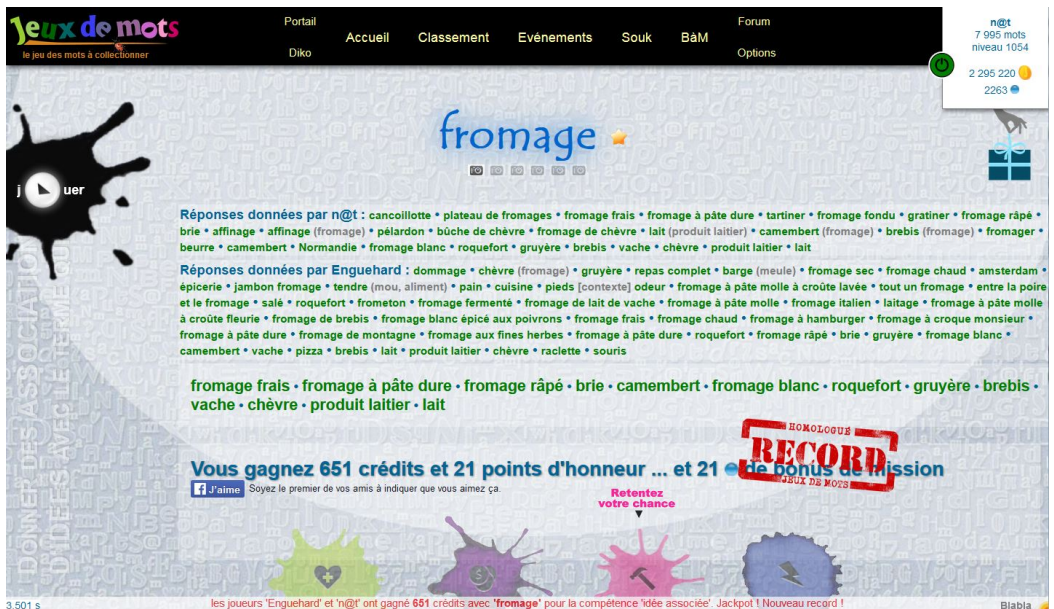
Jeux de mots
le jeu des mots à collectionner

Portail
Diko
Accueil
Classement
Evénements
Souk
BàM
Forum
Options

n@t
7 995 mots
niveau 1054
2 295 220
2263

j uer

fromage

Réponses données par n@t : cancoillotte • plateau de fromages • fromage frais • fromage à pâte dure • tartiner • fromage fondu • gratiner • fromage râpé • brie • affinage • affinage (fromage) • pélardon • bûche de chèvre • fromage de chèvre • lait (produit laitier) • camembert (fromage) • brebis (fromage) • fromager • beurre • camembert • Normandie • fromage blanc • roquefort • gruyère • brebis • vache • chèvre • produit laitier • lait

Réponses données par Enguehard : dommage • chèvre (fromage) • gruyère • repas complet • barge (meule) • fromage sec • fromage chaud • amsterdam • épicerie • jambon fromage • tendre (mou, aliment) • pain • cuisine • pieds [contexte] odeur • fromage à pâte molle à croûte lavée • tout un fromage • entre la poire et le fromage • salé • roquefort • frometon • fromage fermenté • fromage de lait de vache • fromage à pâte molle • fromage italien • laitage • fromage à pâte molle à croûte fleurie • fromage de brebis • fromage blanc épicé aux poivrons • fromage frais • fromage chaud • fromage à hamburger • fromage à croque monsieur • fromage à pâte dure • fromage de montagne • fromage aux fines herbes • fromage à pâte dure • roquefort • fromage râpé • brie • gruyère • fromage blanc • camembert • vache • pizza • brebis • lait • produit laitier • chèvre • raclette • souris

fromage frais • fromage à pâte dure • fromage râpé • brie • camembert • fromage blanc • roquefort • gruyère • brebis • vache • chèvre • produit laitier • lait

HOMOLOGUÉ
RECORD
JEUX DE MOTS

Vous gagnez 651 crédits et 21 points d'honneur ... et 21 de bonus de mission
J'aime Soyez le premier de vos amis à indiquer que vous aimez ça.

Retentez votre chance

DONNER DES IDÉES ASSOCIATION AVEC LE TERME

3.501 s
les joueurs 'Enguehard' et 'n@t' ont gagné 651 crédits avec 'fromage' pour la compétence 'idée associée'. Jackpot ! Nouveau record !
Blabla